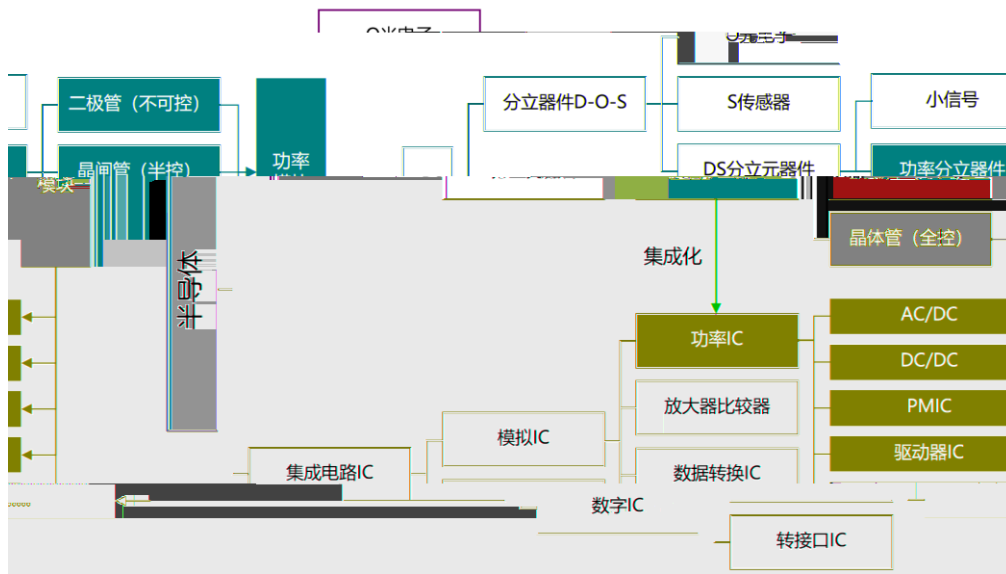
O光电子

二极管（不可控）

晶闸管（半控）

功率

模块

分立器件D-O-S

S传感器

小信号

DS分立元器件

功率分立器件

晶体管（全控）

半导体

集成化

功率IC

AC/DC

DC/DC

PMIC

驱动器IC

放大器比较器

模拟IC

数据转换IC

集成电路IC

数字IC

转接口IC